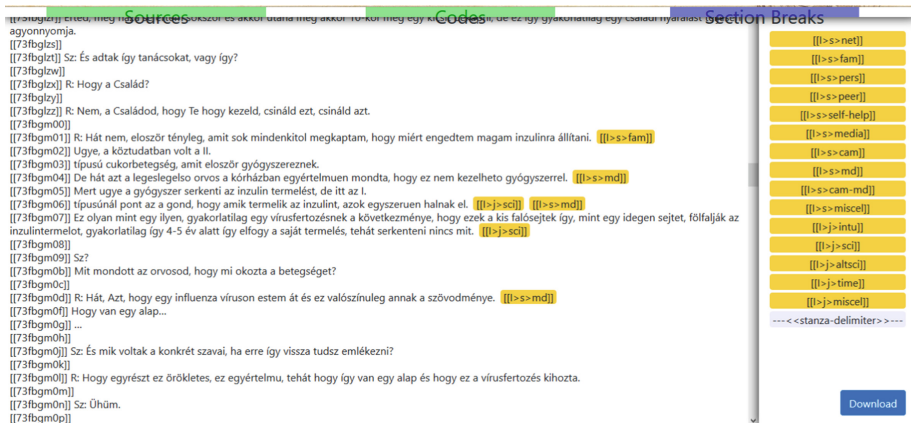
Sources Codes Section Breaks

[[73fbglzr]] Érted, meg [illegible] sokszor és akkor utána még akkor 10-kor még egy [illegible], de ez így gyakorlatilag egy családi nyaralást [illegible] agyonnyomja.
[[73fbglzs]]
[[73fbglzt]] Sz: És adtak így tanácsokat, vagy így?
[[73fbglzw]]
[[73fbglzx]] R: Hogy a Család?
[[73fbglzy]]
[[73fbglzz]] R: Nem, a Családod, hogy Te hogy kezeld, csináld ezt, csináld azt.
[[73fbgm00]]
[[73fbgm01]] R: Hát nem, eloször tényleg, amit sok mindenkitol megkaptam, hogy miért engedtem magam inzulinra állítani. [[I>s>fam]]
[[73fbgm02]] Ugye, a köztudatban volt a II.
[[73fbgm03]] típusú cukorbetegség, amit eloször gyógyszereznek.
[[73fbgm04]] De hát azt a legeslegelso orvos a kórházban egyértelmuen mondta, hogy ez nem kezelheto gyógyszerrel. [[I>s>md]]
[[73fbgm05]] Mert ugye a gyógyszer serkenti az inzulin termelést, de itt az I.
[[73fbgm06]] típusúnál pont az a gond, hogy amik termelik az inzulint, azok egyszeruen halnak el. [[I>j>sci]] [[I>s>md]]
[[73fbgm07]] Ez olyan mint egy ilyen, gyakorlatilag egy vírusfertozésnek a következménye, hogy ezek a kis falósejtek így, mint egy idegen sejtet, fölfalják az inzulintermelot, gyakorlatilag így 4-5 év alatt így elfogy a saját termelés, tehát serkenteni nincs mit. [[I>j>sci]]
[[73fbgm08]]
[[73fbgm09]] Sz?
[[73fbgm0b]] Mit mondott az orvosod, hogy mi okozta a betegséget?
[[73fbgm0c]]
[[73fbgm0d]] R: Hát, Azt, hogy egy influenza víruson estem át és ez valószínuleg annak a szövodménye. [[I>s>md]]
[[73fbgm0f]] Hogy van egy alap...
[[73fbgm0g]] ...
[[73fbgm0h]]
[[73fbgm0j]] Sz: És mik voltak a konkrét szavai, ha erre így vissza tudsz emlékezni?
[[73fbgm0k]]
[[73fbgm0l]] R: Hogy egyrészt ez örökletes, ez egyértelmu, tehát hogy így van egy alap és hogy ez a vírusfertozés kihozta.
[[73fbgm0m]]
[[73fbgm0n]] Sz: Ühüm.
[[73fbgm0p]]

[[I>s>net]]
[[I>s>fam]]
[[I>s>pers]]
[[I>s>peer]]
[[I>s>self-help]]
[[I>s>media]]
[[I>s>cam]]
[[I>s>md]]
[[I>s>cam-md]]
[[I>s>miscel]]
[[I>j>intu]]
[[I>j>sci]]
[[I>j>altsci]]
[[I>j>time]]
[[I>j>miscel]]
---<<stanza-delimiter>>---

Download